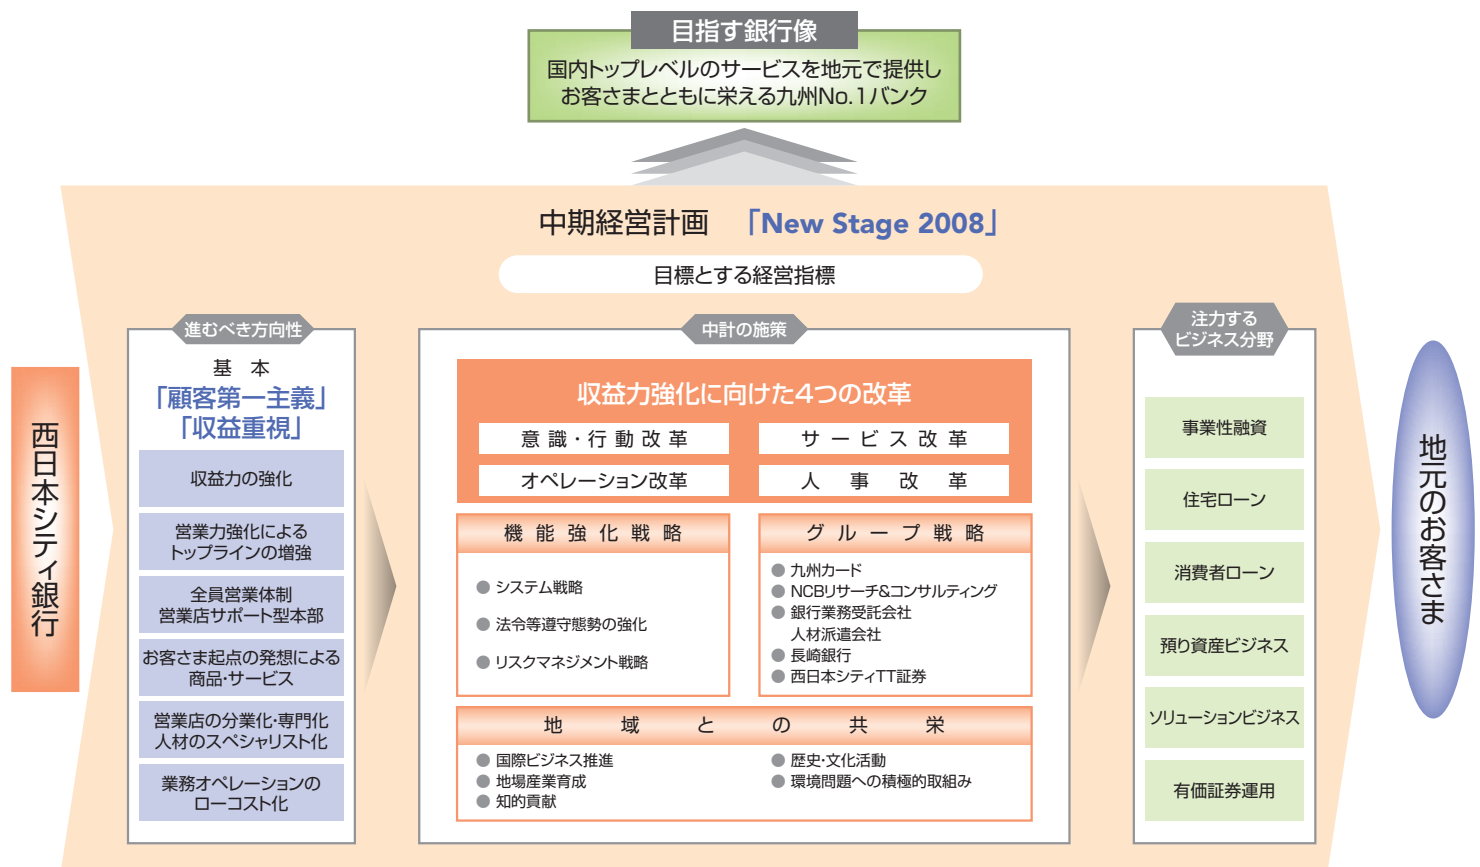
目指す銀行像

国内トップレベルのサービスを地元で提供し
お客さまとともに栄える九州No.1バンク

中期経営計画　「New Stage 2008」

目標とする経営指標

西日本シティ銀行

進むべき方向性

基　本
「顧客第一主義」
「収益重視」

収益力の強化

営業力強化による
トップラインの増強

全員営業体制
営業店サポート型本部

お客さま起点の発想による
商品・サービス

営業店の分業化・専門化
人材のスペシャリスト化

業務オペレーションの
ローコスト化

中計の施策

収益力強化に向けた4つの改革

意識・行動改革

サービス改革

オペレーション改革

人事改革

機能強化戦略

● システム戦略
● 法令等遵守態勢の強化
● リスクマネジメント戦略

グループ戦略

● 九州カード
● NCBリサーチ&コンサルティング
● 銀行業務受託会社
人材派遣会社
● 長崎銀行
● 西日本シティTT証券

地域との共栄

● 国際ビジネス推進
● 地場産業育成
● 知的貢献
● 歴史・文化活動
● 環境問題への積極的取組み

注力する
ビジネス分野

事業性融資

住宅ローン

消費者ローン

預り資産ビジネス

ソリューションビジネス

有価証券運用

地元のお客さま